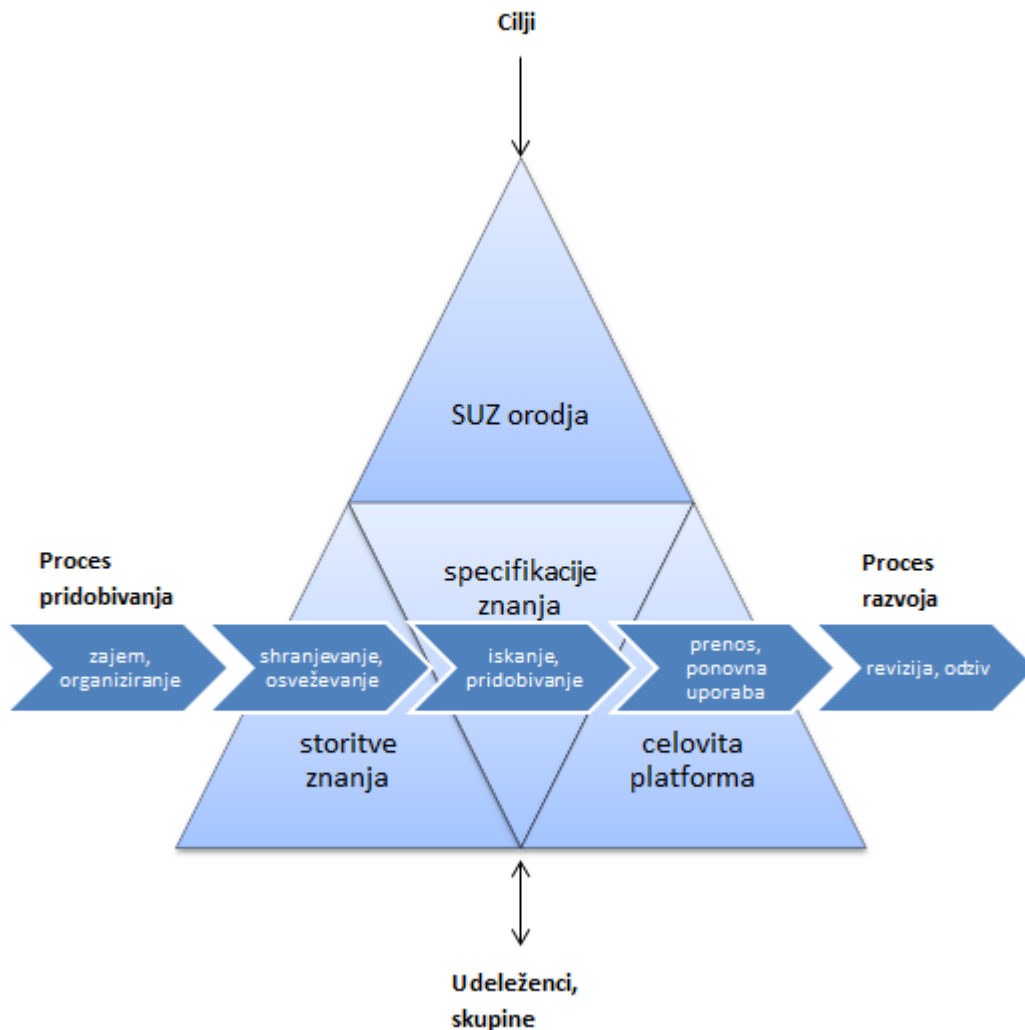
Cilji

SUZ orodja

Proces pridobivanja

specifikacije znanja

Proces razvoja

zajem, organiziranje

shranjevanje, osveževanje

iskanje, pridobivanje

prenos, ponovna uporaba

revizija, odziv

storitve znanja

celovita platforma

Udeleženci, skupine